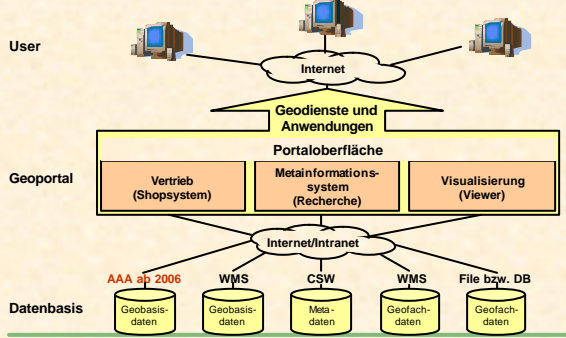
User

Internet

Geodienste und Anwendungen

Portaloberfläche

Geoportal

Vertrieb (Shopsystem)

Metainformationssystem (Recherche)

Visualisierung (Viewer)

Internet/Intranet

AAA ab 2006

WMS

CSW

WMS

File bzw. DB

Datenbasis

Geobasisdaten

Geobasisdaten

Metadaten

Geofachdaten

Geofachdaten